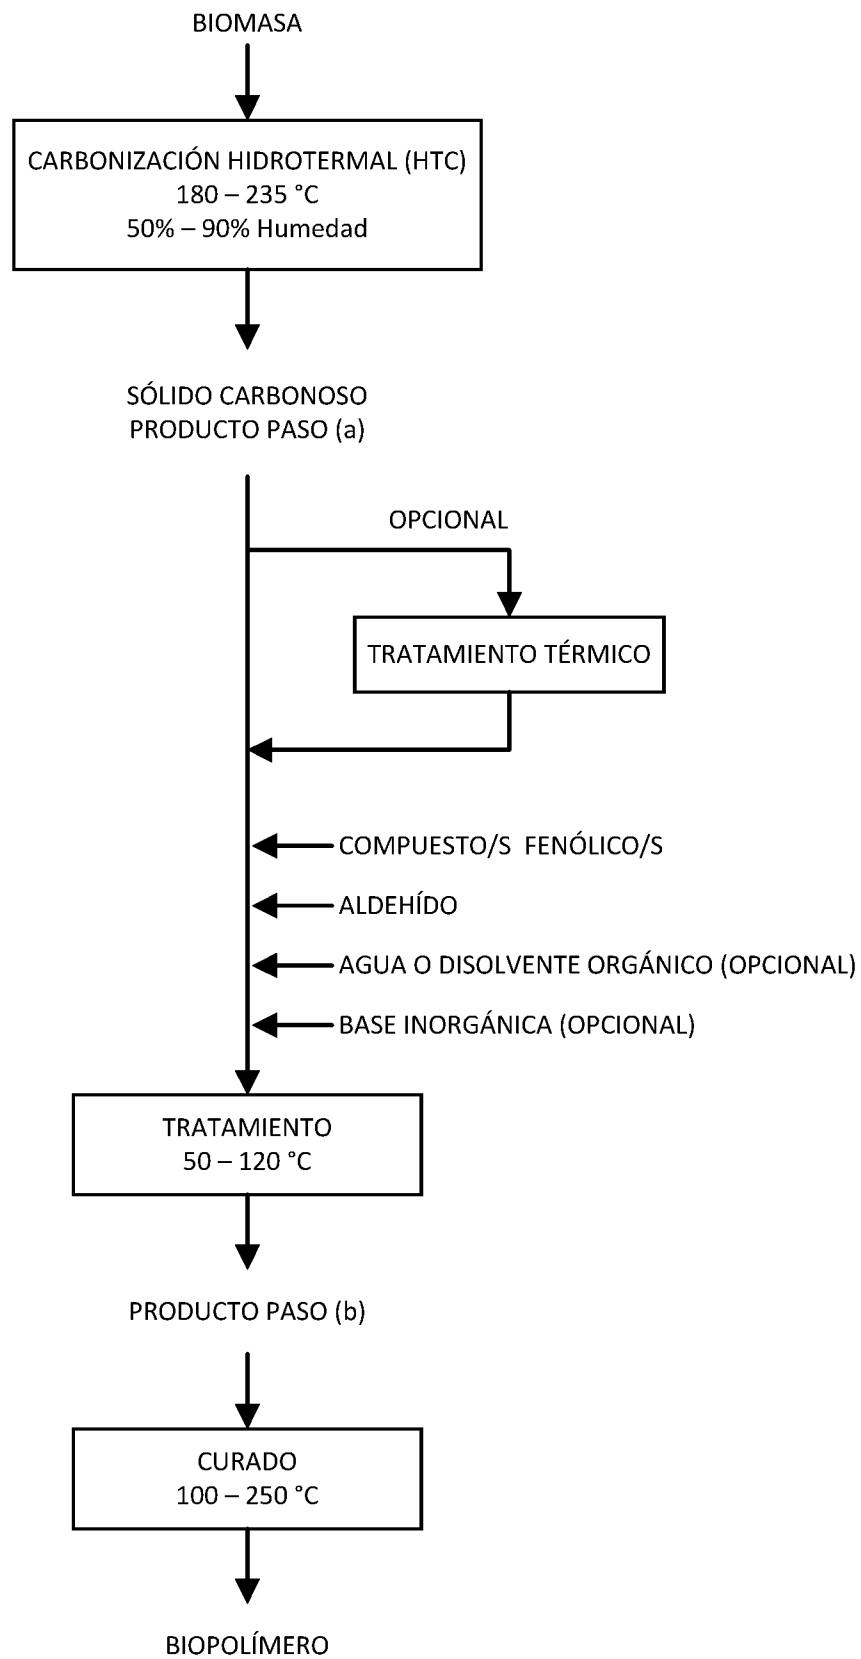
BIOMASA

CARBONIZACIÓN HIDROTERMAL (HTC)
180 – 235 °C
50% – 90% Humedad

SÓLIDO CARBONOSO
PRODUCTO PASO (a)

OPCIONAL

TRATAMIENTO TÉRMICO

COMPUESTO/S FENÓLICO/S

ALDEHÍDO

AGUA O DISOLVENTE ORGÁNICO (OPCIONAL)

BASE INORGÁNICA (OPCIONAL)

TRATAMIENTO
50 – 120 °C

PRODUCTO PASO (b)

CURADO
100 – 250 °C

BIOPOLÍMERO